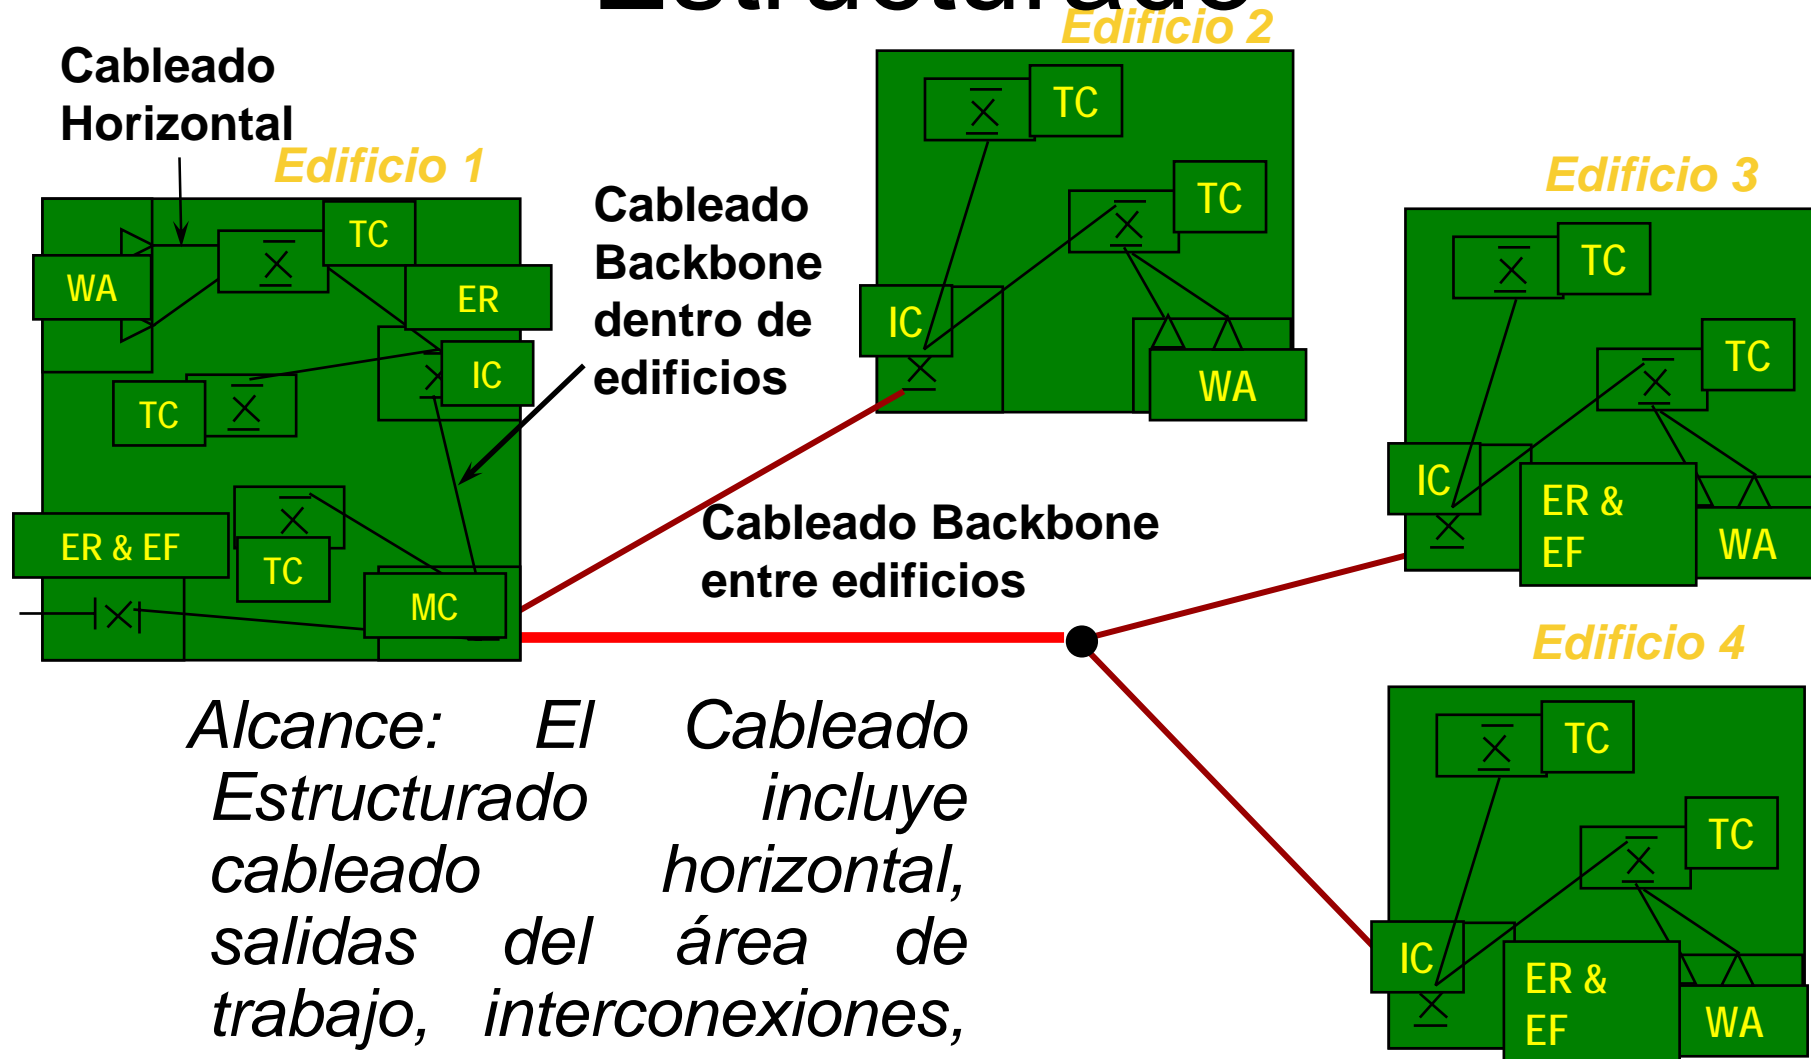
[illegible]

Edificio 2

Cableado Horizontal

Edificio 1

TC

WA

ER

IC

TC

ER & EF

TC

MC

Cableado Backbone dentro de edificios

TC

TC

IC

WA

Edificio 3

TC

TC

IC

ER & EF

WA

Cableado Backbone entre edificios

Edificio 4

TC

TC

IC

ER & EF

WA

Alcance: El Cableado Estructurado incluye cableado horizontal, salidas del área de trabajo, interconexiones,